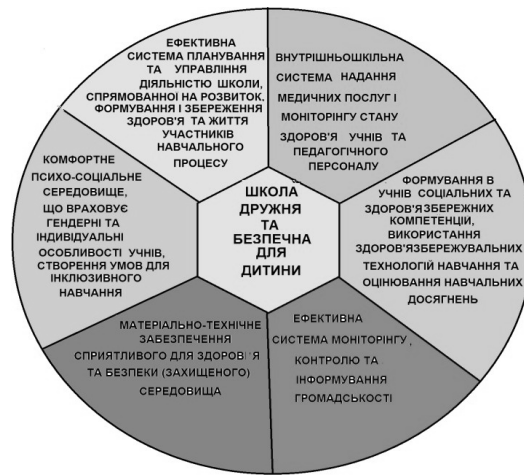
ЕФЕКТИВНА СИСТЕМА ПЛАНУВАННЯ ТА УПРАВЛІННЯ ДІЯЛЬНІСТЮ ШКОЛИ, СПРЯМОВАНОЇ НА РОЗВИТОК, ФОРМУВАННЯ І ЗБЕРЕЖЕННЯ ЗДОРОВ'Я ТА ЖИТТЯ УЧАСНИКІВ НАВЧАЛЬНОГО ПРОЦЕСУ

ВНУТРІШНЬОШКІЛЬНА СИСТЕМА НАДАННЯ МЕДИЧНИХ ПОСЛУГ І МОНІТОРІНГУ СТАНУ ЗДОРОВ'Я УЧНІВ ТА ПЕДАГОГІЧНОГО ПЕРСОНАЛУ

КОМФОРТНЕ ПСИХО-СОЦІАЛЬНЕ СЕРЕДОВИЩЕ, ЩО ВРАХОВУЄ ГЕНДЕРНІ ТА ІНДИВІДУАЛЬНІ ОСОБЛИВОСТІ УЧНІВ, СТВОРЕННЯ УМОВ ДЛЯ ІНКЛЮЗИВНОГО НАВЧАННЯ

ШКОЛА ДРУЖНЯ ТА БЕЗПЕЧНА ДЛЯ ДИТИНИ

ФОРМУВАННЯ В УЧНІВ СОЦІАЛЬНИХ ТА ЗДОРОВ'ЯЗБЕРЕЖНИХ КОМПЕТЕНЦІЙ, ВИКОРИСТАННЯ ЗДОРОВ'ЯЗБЕРЕЖУВАЛЬНИХ ТЕХНОЛОГІЙ НАВЧАННЯ ТА ОЦІНЮВАННЯ НАВЧАЛЬНИХ ДОСЯГНЕНЬ

МАТЕРІАЛЬНО-ТЕХНІЧНЕ ЗАБЕЗПЕЧЕННЯ СПРИЯТЛИВОГО ДЛЯ ЗДОРОВ'Я ТА БЕЗПЕКИ (ЗАХИЩЕНОГО) СЕРЕДОВИЩА

ЕФЕКТИВНА СИСТЕМА МОНІТОРІНГУ, КОНТРОЛЮ ТА ІНФОРМУВАННЯ ГРОМАДСЬКОСТІ